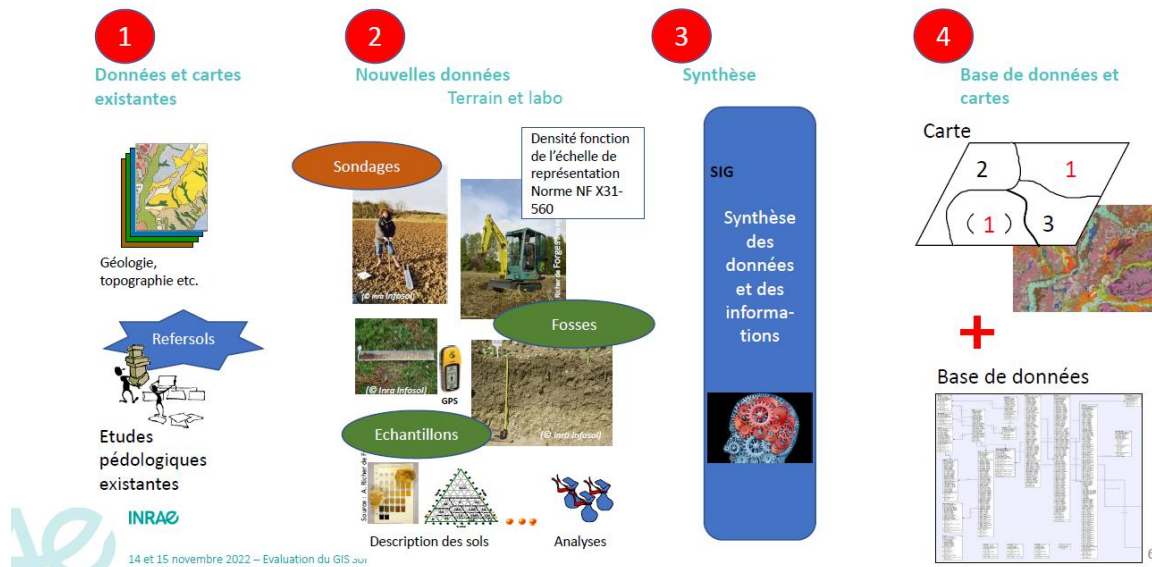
1
Données et cartes existantes

2
Nouvelles données
Terrain et labo

3
Synthèse

4
Base de données et cartes

Géologie, topographie etc.

Refersols

Etudes pédologiques existantes

Sondages

Densité fonction de l'échelle de représentation Norme NF X31-560

(© Inra Infosol)

Fosses

(© Inra Infosol)

GPS

(© Inra Infosol)

Echantillons

Description des sols

Analyses

SIG

Synthèse des données et des informations

Carte
2
1
(1)
3

+

Base de données

INRAE

14 et 15 novembre 2022 – Evaluation du GIS Sol

6